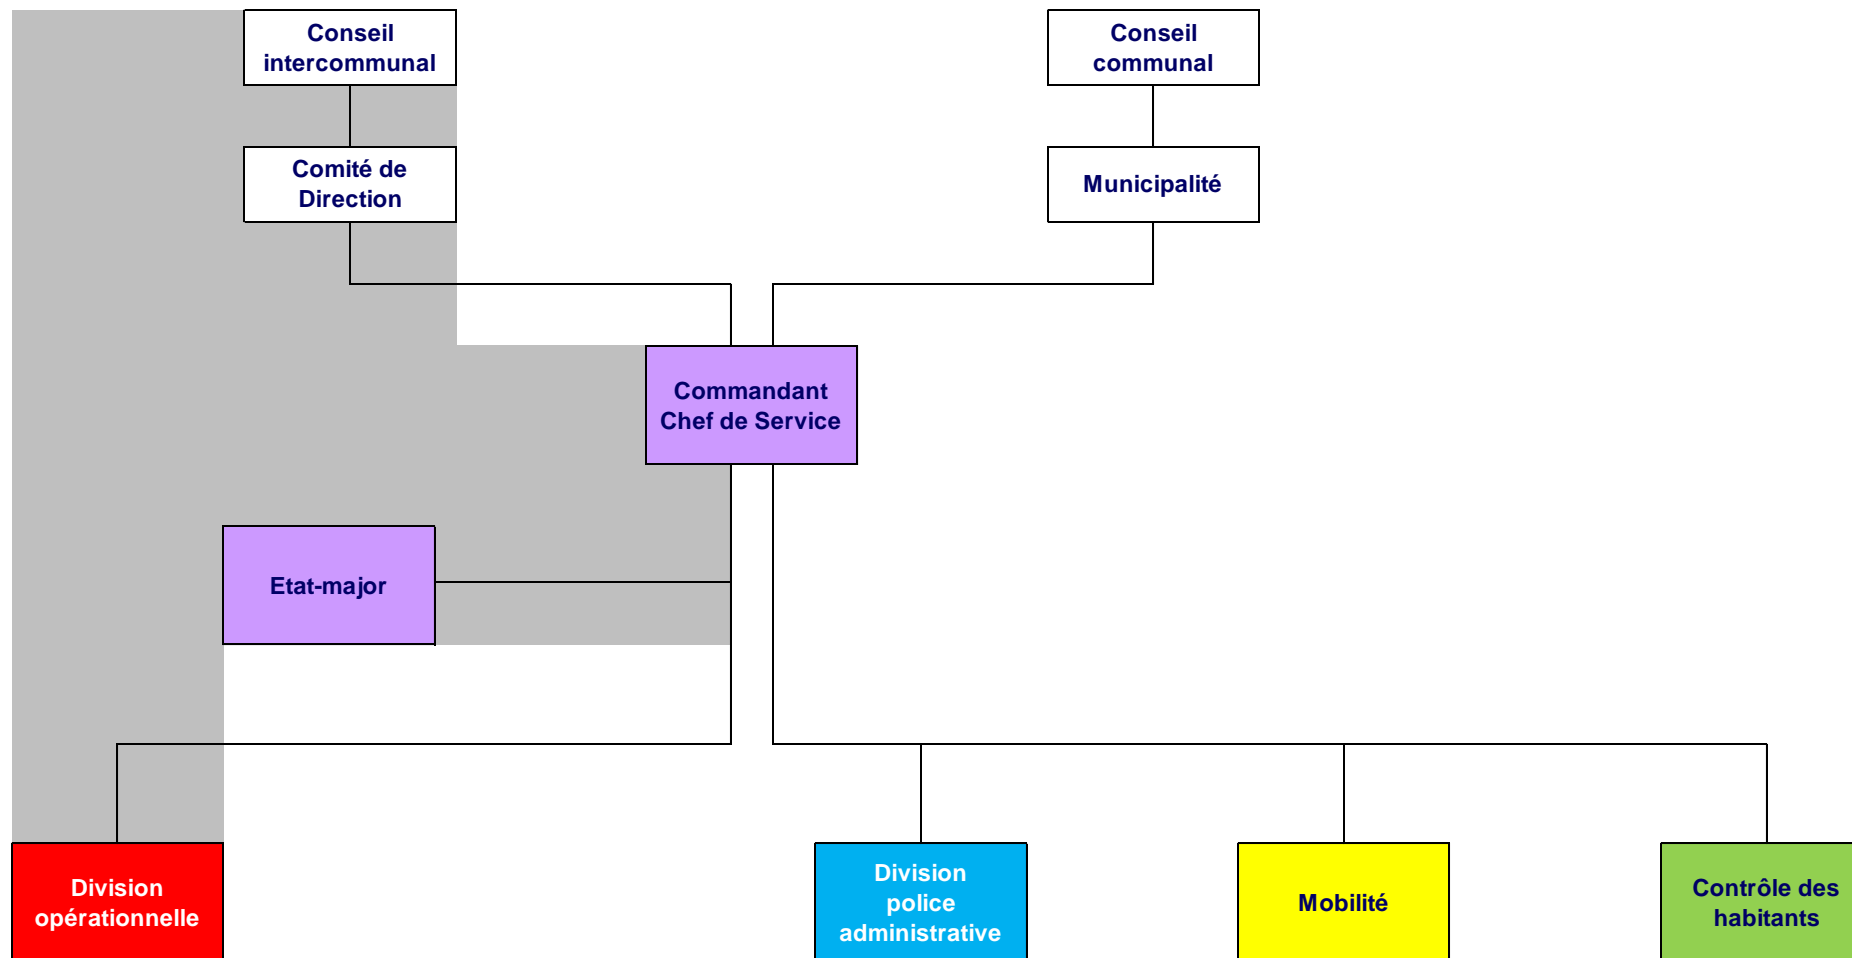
Conseil intercommunal

Comité de Direction

Conseil communal

Municipalité

Commandant Chef de Service

Etat-major

Division opérationnelle

Division police administrative

Mobilité

Contrôle des habitants